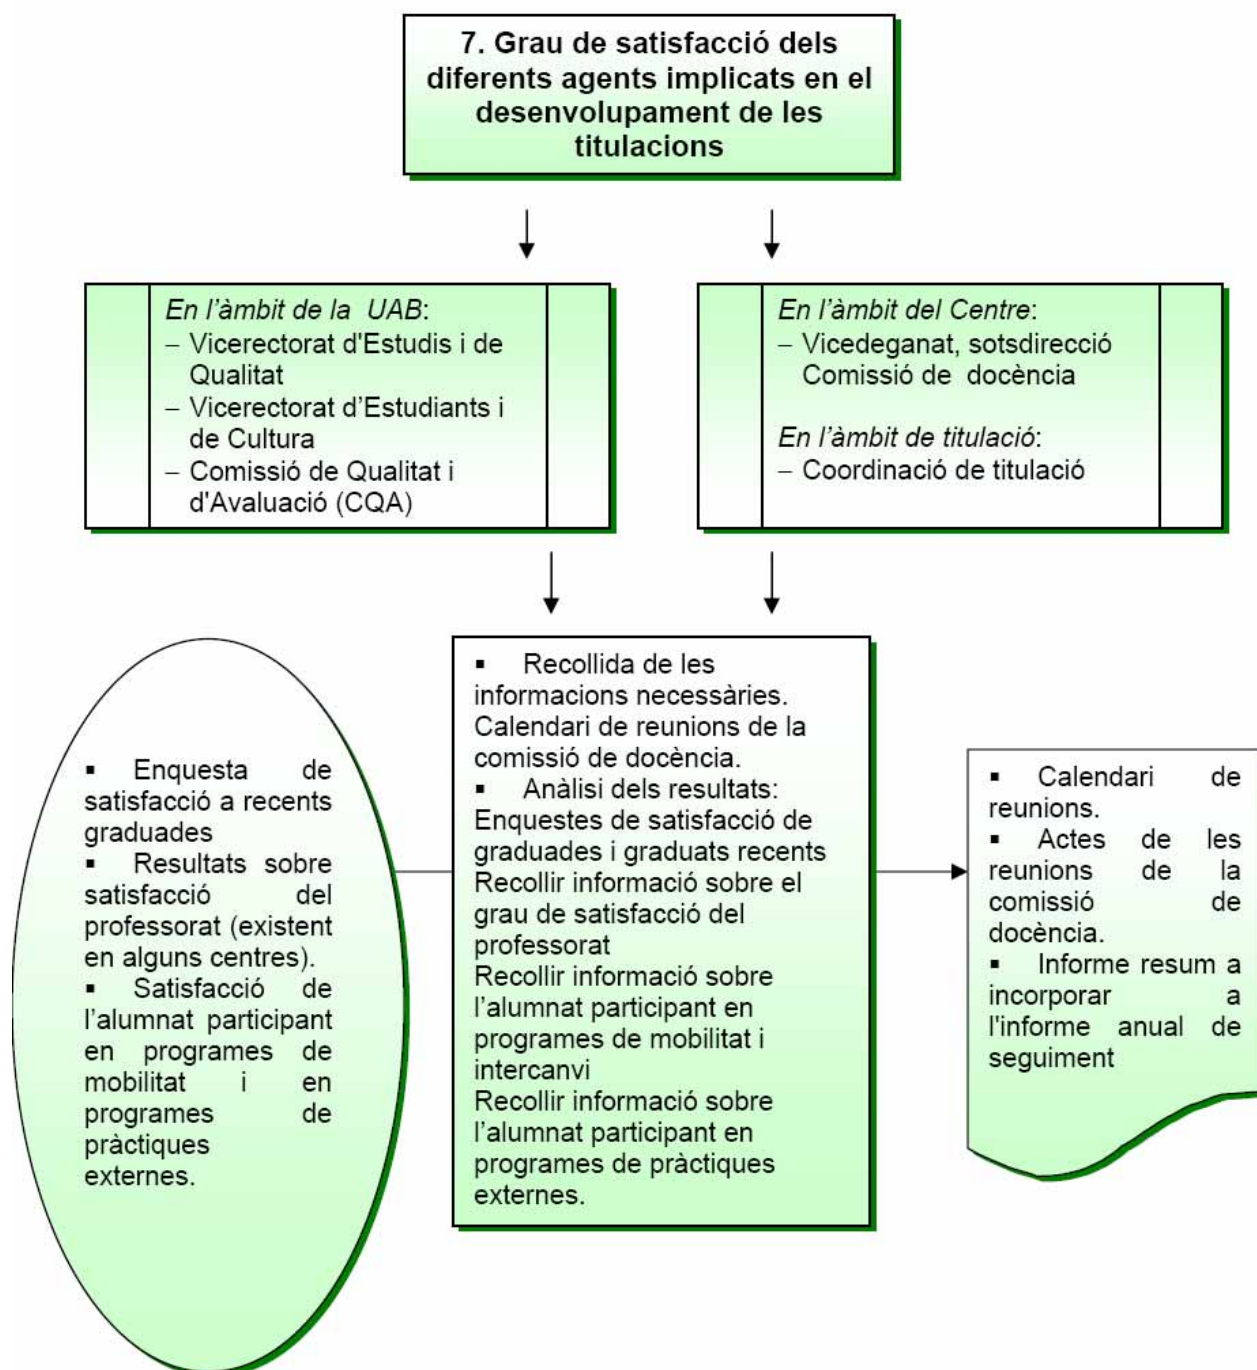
7. Grau de satisfacció dels diferents agents implicats en el desenvolupament de les titulacions

En l'àmbit de la UAB:
– Vicerectorat d'Estudis i de Qualitat
– Vicerectorat d'Estudiants i de Cultura
– Comissió de Qualitat i d'Avaluació (CQA)

En l'àmbit del Centre:
– Vicedeganat, sotsdirecció Comissió de docència

En l'àmbit de titulació:
– Coordinació de titulació

▪ Enquesta de satisfacció a recents graduades
▪ Resultats sobre satisfacció del professorat (existent en alguns centres).
▪ Satisfacció de l'alumnat participant en programes de mobilitat i en programes de pràctiques externes.

▪ Recollida de les informacions necessàries. Calendari de reunions de la comissió de docència.
▪ Anàlisi dels resultats: Enquestes de satisfacció de graduades i graduats recents Recollir informació sobre el grau de satisfacció del professorat Recollir informació sobre l'alumnat participant en programes de mobilitat i intercanvi Recollir informació sobre l'alumnat participant en programes de pràctiques externes.

▪ Calendari de reunions.
▪ Actes de les reunions de la comissió de docència.
▪ Informe resum a incorporar a l'informe anual de seguiment